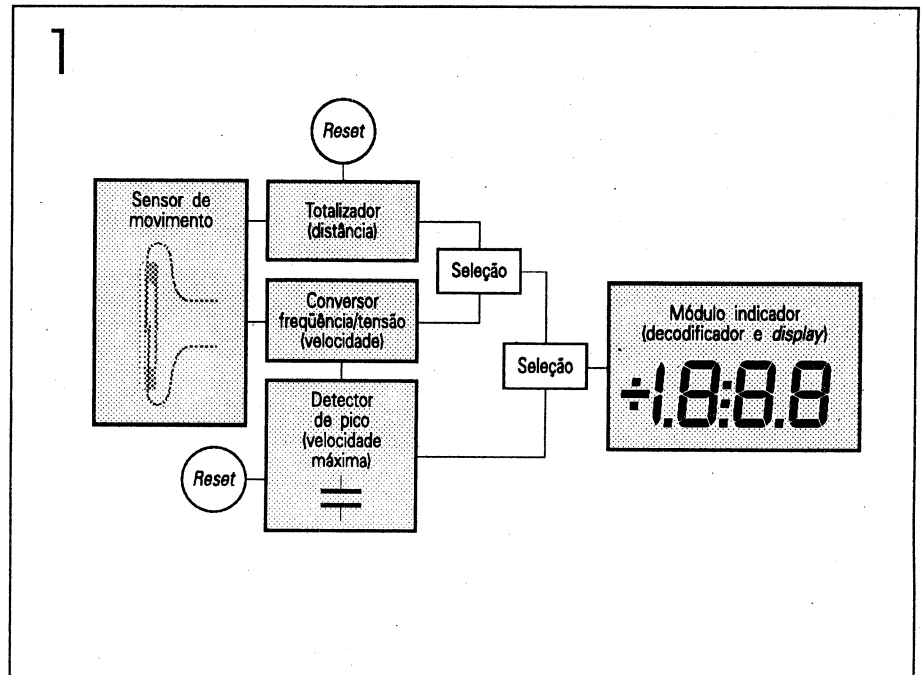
1

Reset

Sensor de movimento

Totalizador (distância)

Seleção

Conversor freqüência/tensão (velocidade)

Módulo indicador (decodificador e display)

Seleção

-1.8:8.8

Detector de pico (velocidade máxima)

Reset